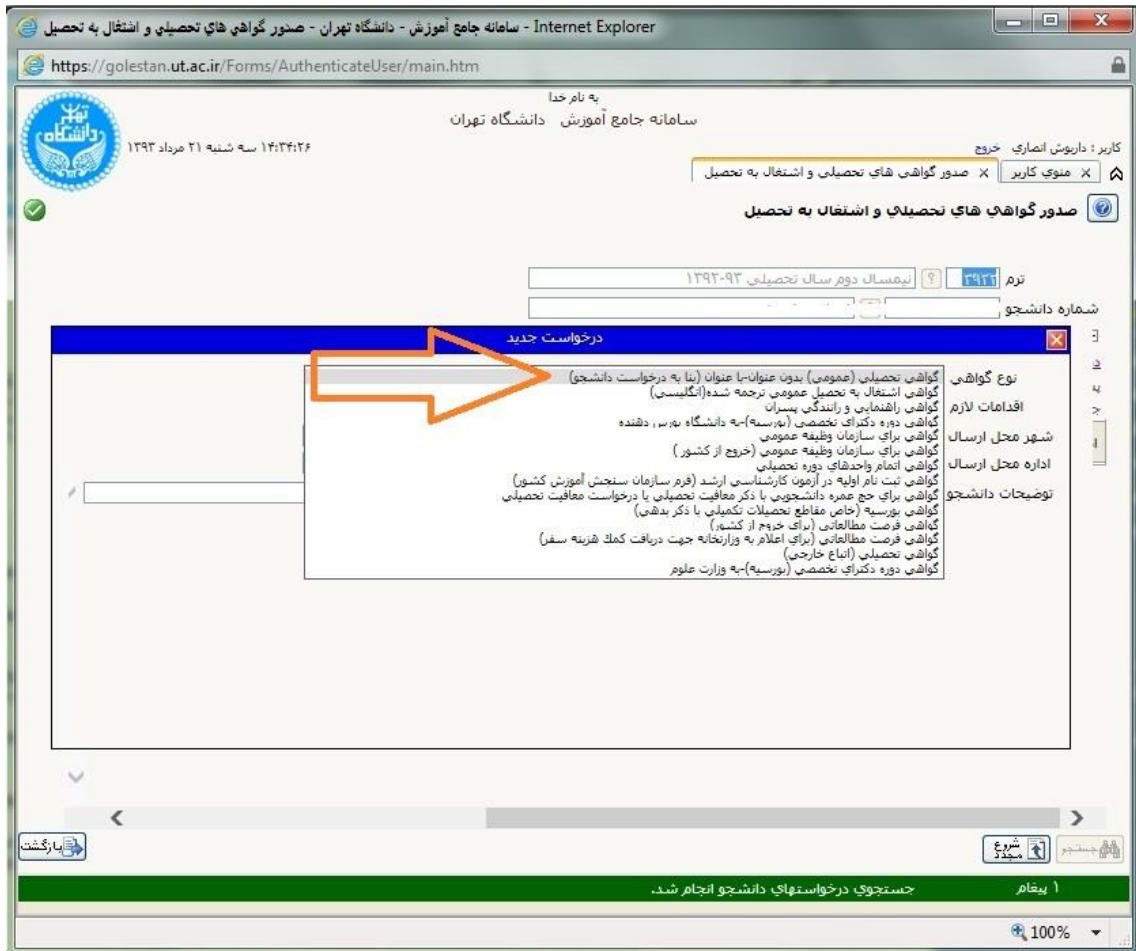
Internet Explorer - سامانه جامع آموزش - دانشگاه تهران - صدور گواهي هاي تحصيلي و اشتغال به تحصيل

https://golestan.ut.ac.ir/Forms/AuthenticateUser/main.htm

به نام خدا
سامانه جامع آموزش دانشگاه تهران

دانشگاه تهران

۱۴:۳۴:۲۶ سه شنبه ۲۱ مرداد ۱۳۹۳

کاربر : داريوش انصاري خروج

منوي کاربر | صدور گواهي هاي تحصيلي و اشتغال به تحصيل

صدور گواهي هاي تحصيلي و اشتغال به تحصيل

ترم ۳۹۲۲ نيمسال دوم سال تحصيلي ۹۳-۱۳۹۲

شماره دانشجو

درخواست جديد

نوع گواهي

اقدامات لازم

شهر محل ارسال

اداره محل ارسال

توضيحات دانشجو

گواهي تحصيلي (عمومي) بدون عنوان-با عنوان (بنا به درخواست دانشجو)
گواهي اشتغال به تحصيل عمومي ترجمه شده(انگليسي)
گواهي راهنمايي و رانندگي پسران
گواهي دوره دکتراي تخصصي (بورسيه)-به دانشگاه بورس دهنده
گواهي براي سازمان وظيفه عمومي
گواهي براي سازمان وظيفه عمومي (خروج از کشور )
گواهي اتمام واحدهاي دوره تحصيلي
گواهي ثبت نام اوليه در آزمون کارشناسي ارشد (فرم سازمان سنجش آموزش کشور)
گواهي براي حج عمره دانشجويي با ذکر معافيت تحصيلي يا درخواست معافيت تحصيلي
گواهي بورسيه (خاص مقاطع تحصيلات تکميلي با ذکر بدهي)
گواهي فرصت مطالعاتي (براي خروج از کشور)
گواهي فرصت مطالعاتي (براي اعلام به وزارتخانه جهت دريافت کمك هزينه سفر)
گواهي تحصيلي (اتباع خارجي)
گواهي دوره دکتراي تخصصي (بورسيه)-به وزارت علوم

بازگشت

شروع مجدد

جستجو

۱ پيغام

جستجوي درخواستهاي دانشجو انجام شد.

100%